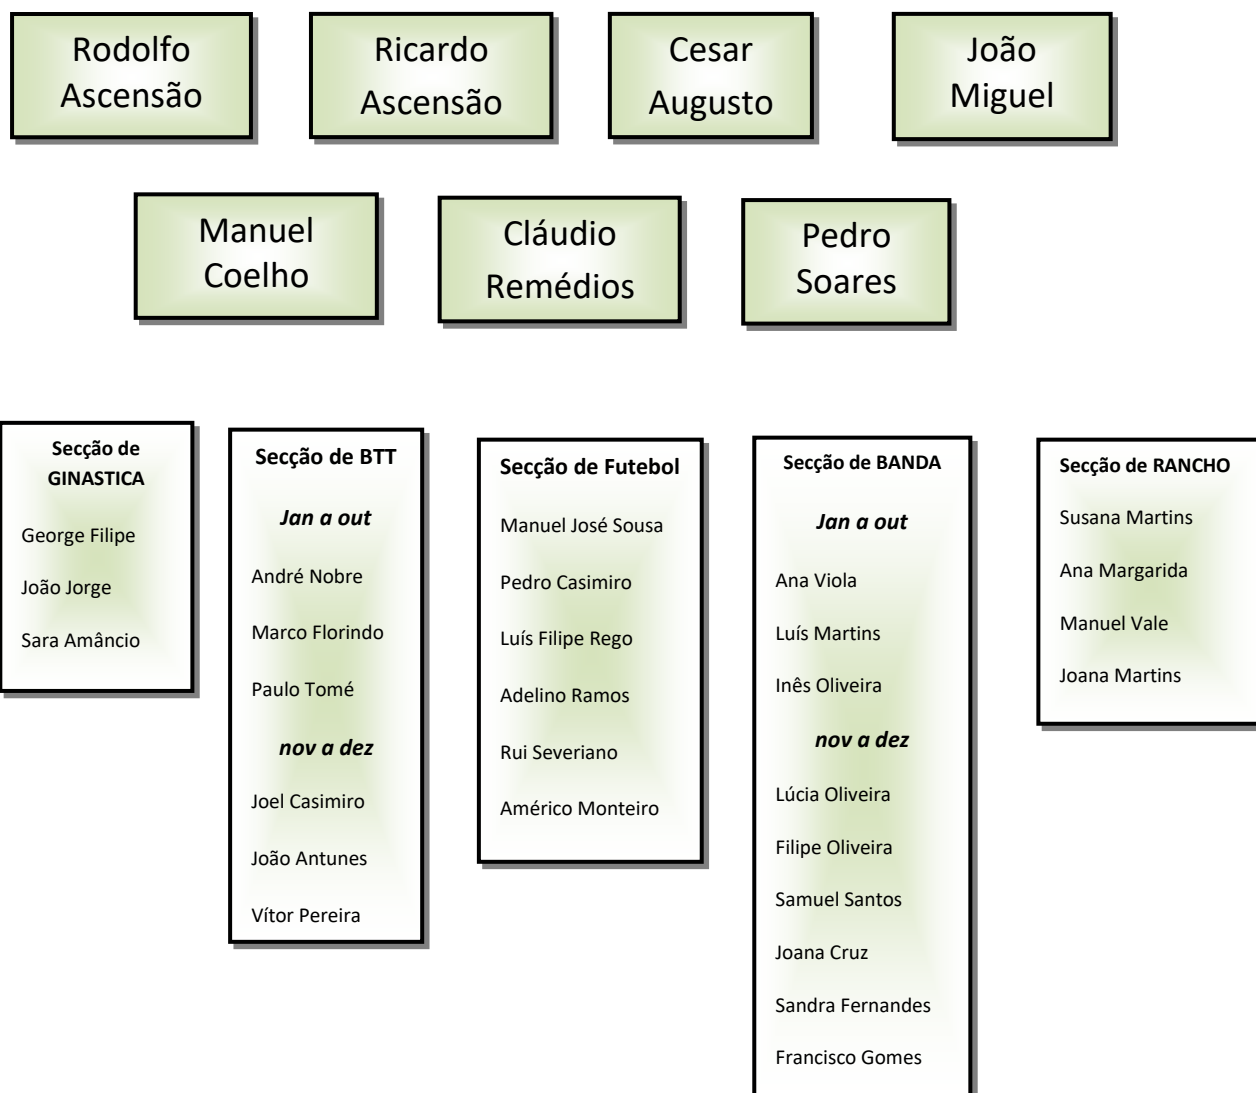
Rodolfo Ascensão

Ricardo Ascensão

Cesar Augusto

João Miguel

Manuel Coelho

Cláudio Remédios

Pedro Soares

Secção de GINASTICA

George Filipe

João Jorge

Sara Amâncio

Secção de BTT

*Jan a out*

André Nobre

Marco Florindo

Paulo Tomé

*nov a dez*

Joel Casimiro

João Antunes

Vítor Pereira

Secção de Futebol

Manuel José Sousa

Pedro Casimiro

Luís Filipe Rego

Adelino Ramos

Rui Severiano

Américo Monteiro

Secção de BANDA

*Jan a out*

Ana Viola

Luís Martins

Inês Oliveira

*nov a dez*

Lúcia Oliveira

Filipe Oliveira

Samuel Santos

Joana Cruz

Sandra Fernandes

Francisco Gomes

Secção de RANCHO

Susana Martins

Ana Margarida

Manuel Vale

Joana Martins